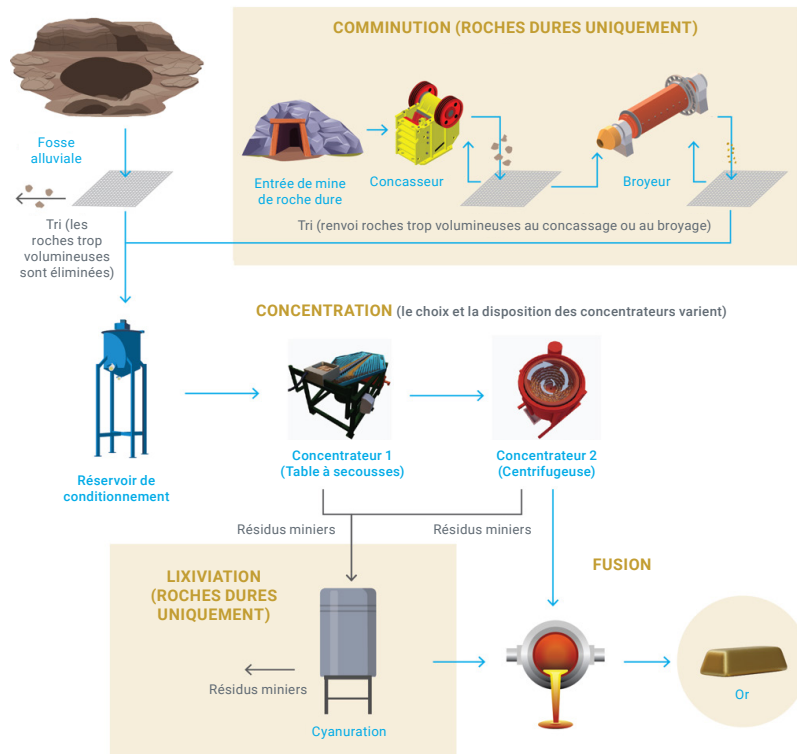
COMMINUTION (ROCHES DURES UNIQUEMENT)

Fosse alluviale

Tri (les roches trop volumineuses sont éliminées)

Entrée de mine de roche dure

Concasseur

Broyeur

Tri (renvoi roches trop volumineuses au concassage ou au broyage)

CONCENTRATION (le choix et la disposition des concentrateurs varient)

Réservoir de conditionnement

Concentrateur 1 (Table à secousses)

Concentrateur 2 (Centrifugeuse)

Résidus miniers

Résidus miniers

LIXIVIATION (ROCHES DURES UNIQUEMENT)

FUSION

Résidus miniers

Cyanuration

Or